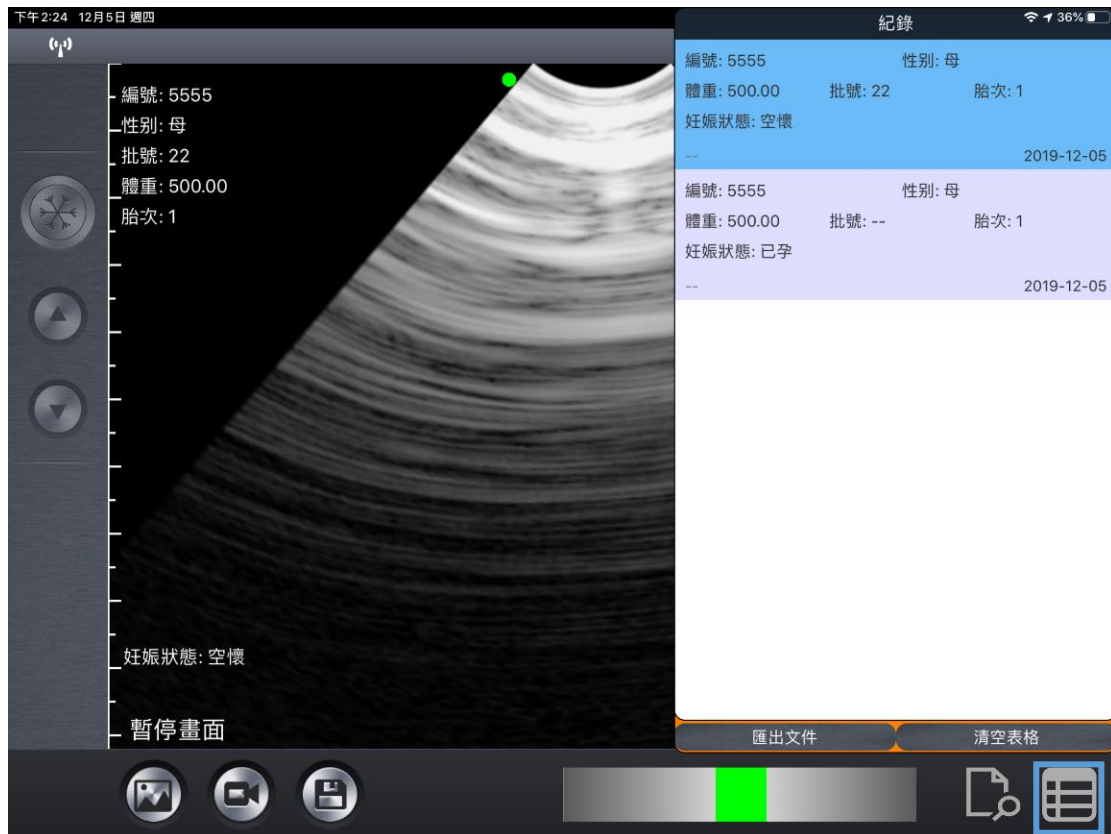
下午2:24 12月5日 週四

紀錄

36%

編號: 5555
性別: 母
批號: 22
體重: 500.00
胎次: 1

妊娠狀態: 空懷

暫停畫面

編號: 5555 性別: 母
體重: 500.00 批號: 22 胎次: 1
妊娠狀態: 空懷
-- 2019-12-05

編號: 5555 性別: 母
體重: 500.00 批號: -- 胎次: 1
妊娠狀態: 已孕
-- 2019-12-05

匯出文件
清空表格